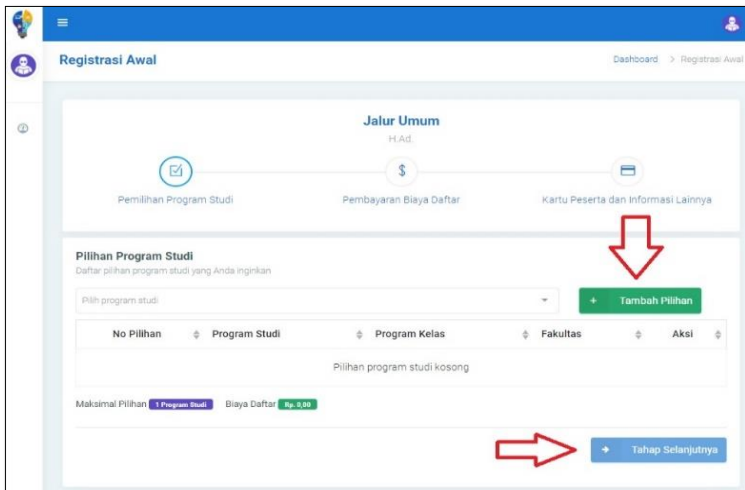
Registrasi Awal

Dashboard > Registrasi Awal

Jalur Umum

H.Ad.

Pemilihan Program Studi

$

Pembayaran Biaya Daftar

Kartu Peserta dan Informasi Lainnya

Pilihan Program Studi

Daftar pilihan program studi yang Anda inginkan

Pilih program studi

+ Tambah Pilihan

| No Pilihan | Program Studi | Program Kelas | Fakultas | Aksi |
|---|---|---|---|---|
| Pilihan program studi kosong | | | | |

Maksimal Pilihan 1 Program Studi Biaya Daftar Rp. 0,00

→ Tahap Selanjutnya